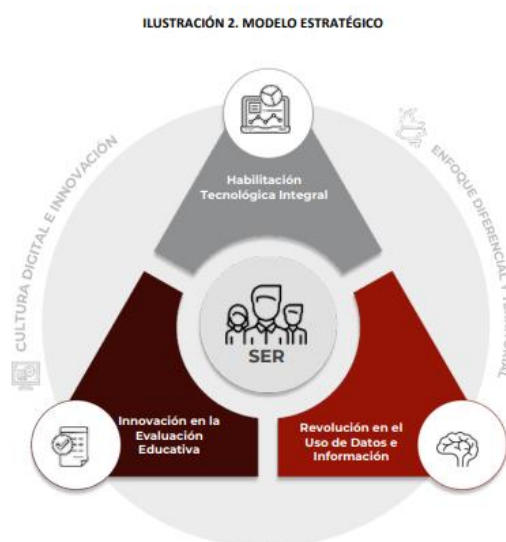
ILUSTRACIÓN 2. MODELO ESTRATÉGICO

CULTURA DIGITAL E INNOVACIÓN

ENFOQUE DIFERENCIAL Y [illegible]

Habilitación Tecnológica Integral

SER

Innovación en la Evaluación Educativa

Revolución en el Uso de Datos e Información